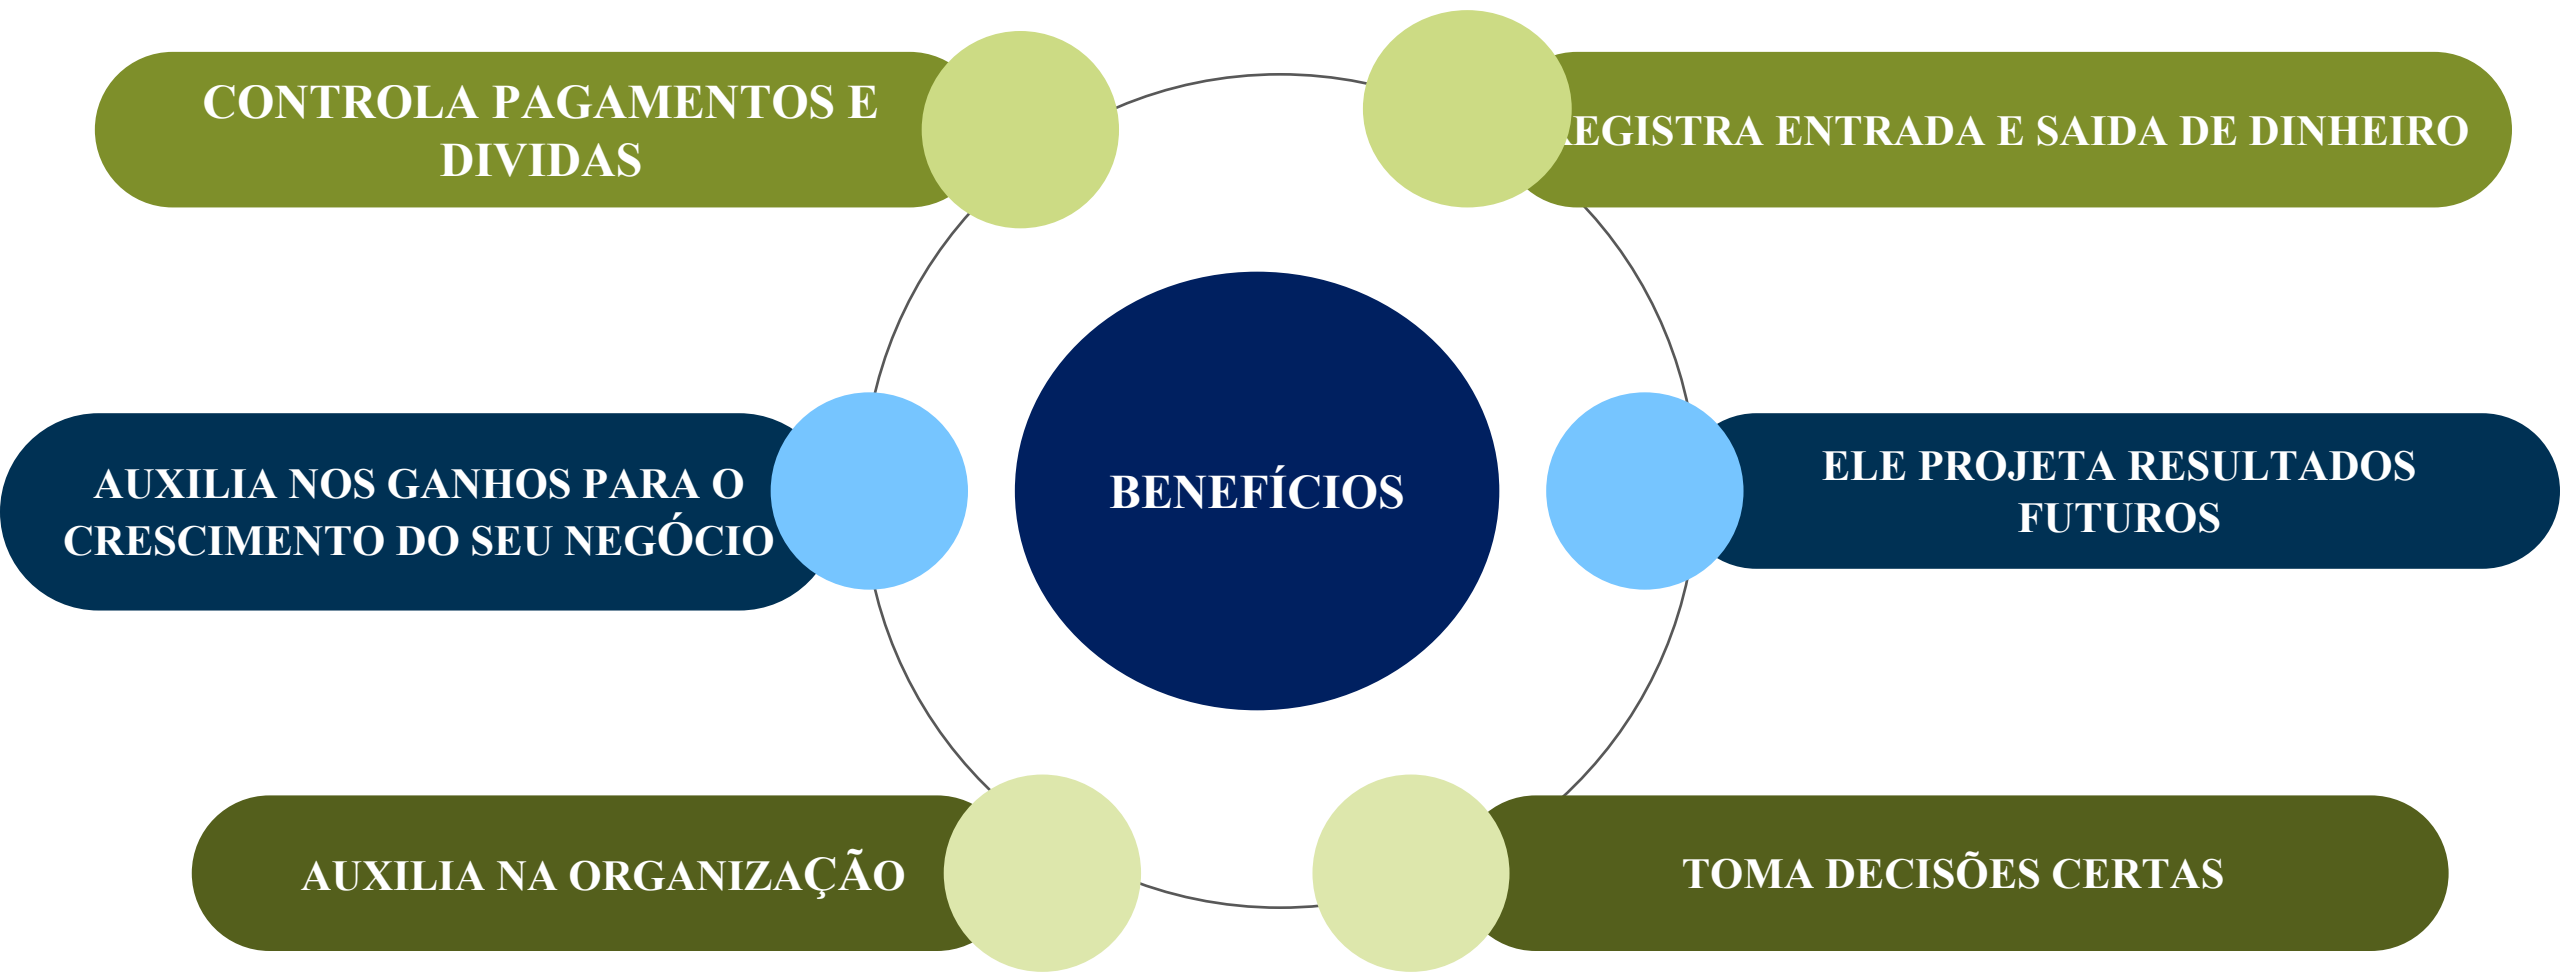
CONTROLA PAGAMENTOS E DIVIDAS

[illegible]EGISTRA ENTRADA E SAIDA DE DINHEIRO

BENEFÍCIOS

AUXILIA NOS GANHOS PARA O CRESCIMENTO DO SEU NEGÓCIO

ELE PROJETA RESULTADOS FUTUROS

AUXILIA NA ORGANIZAÇÃO

TOMA DECISÕES CERTAS